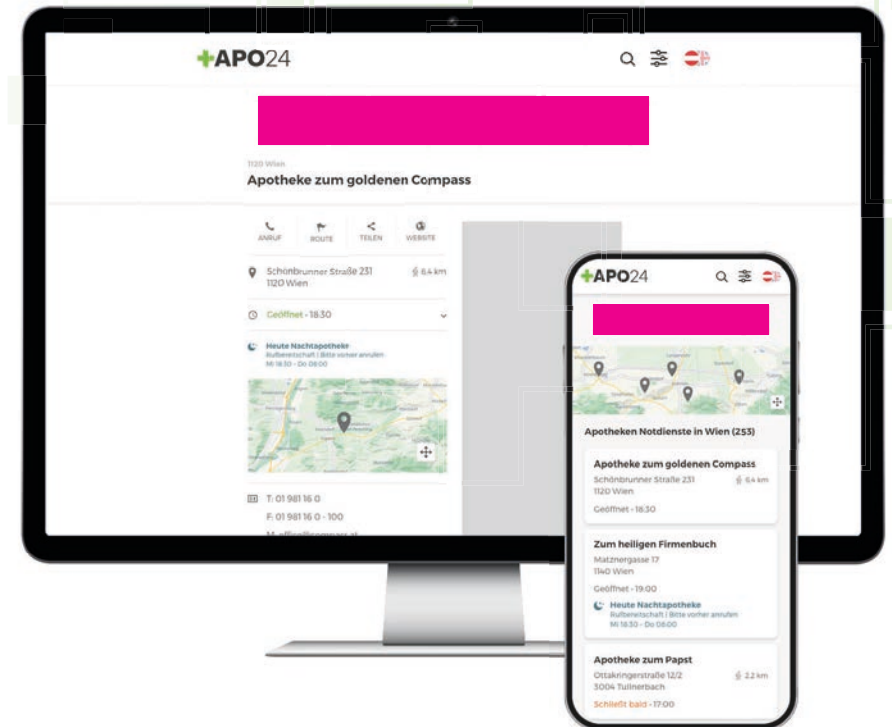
+APO24

1120 Wien

Apotheke zum goldenen Compass

ANRUF ROUTE TEILEN WEBSITE

Schönbrunner Straße 231
1120 Wien
6.4 km

Geöffnet - 18:30

Heute Nachtapotheke
Rufbereitschaft | Bitte vorher anrufen
Mi 18:30 - Do 08:00

T: 01 981 16 0
F: 01 981 16 0 - 100
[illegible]

+APO24

Apotheken Notdienste in Wien (253)

Apotheke zum goldenen Compass
Schönbrunner Straße 231
1120 Wien
6.4 km
Geöffnet - 18:30

Zum heiligen Firmenbuch
Matznergasse 17
1140 Wien
Geöffnet - 19:00
Heute Nachtapotheke
Rufbereitschaft | Bitte vorher anrufen
Mi 18:30 - Do 08:00

Apotheke zum Papst
Ottakringerstraße 12/2
3004 Tullnerbach
2.2 km
Schließt bald - 17:00